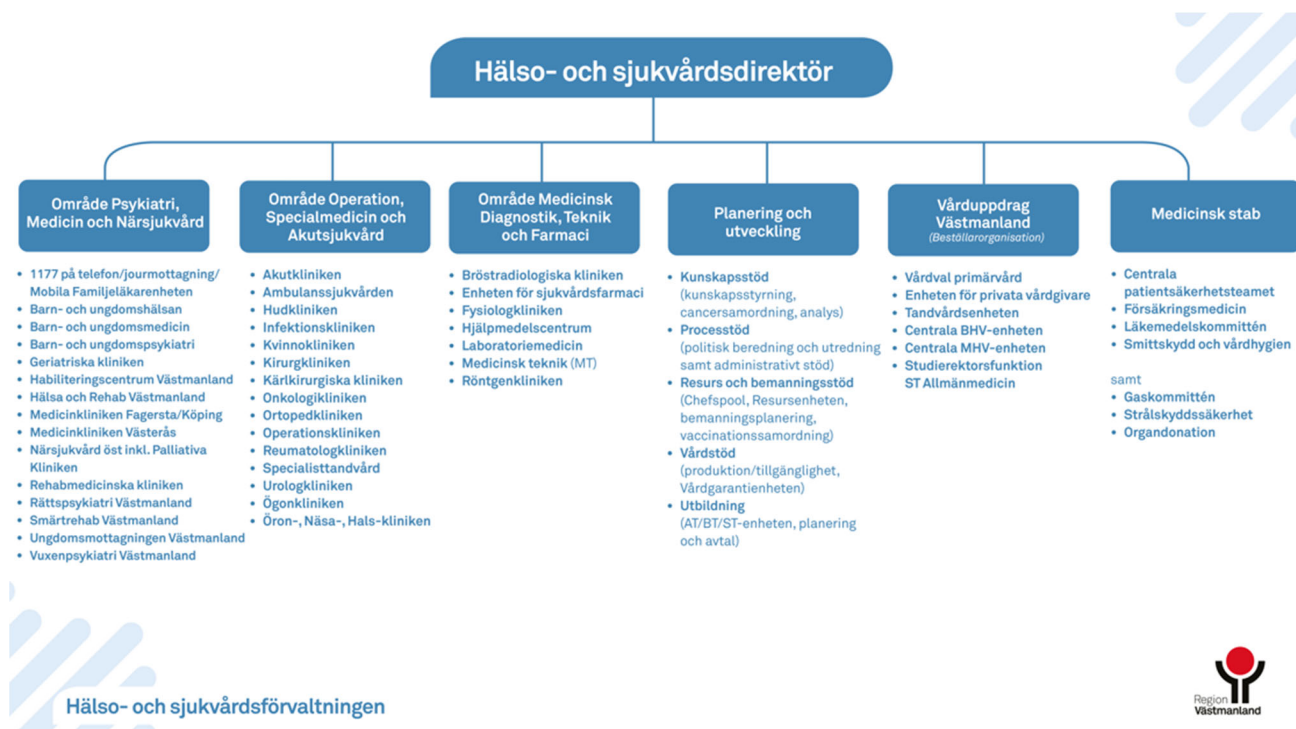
Hälso- och sjukvårdsdirektör

Område Psykiatri, Medicin och Närsjukvård

- 1177 på telefon/jourmottagning/ Mobila Familjeläkarenheten
- Barn- och ungdomshälsan
- Barn- och ungdomsmedicin
- Barn- och ungdomspsykiatri
- Geriatriska kliniken
- Habiliteringscentrum Västmanland
- Hälsa och Rehab Västmanland
- Medicinkliniken Fagersta/Köping
- Medicinkliniken Västerås
- Närsjukvård öst inkl. Palliativa Kliniken
- Rehabmedicinska kliniken
- Rättspsykiatri Västmanland
- Smärtrehab Västmanland
- Ungdomsmottagningen Västmanland
- Vuxenpsykiatri Västmanland

Område Operation, Specialmedicin och Akutsjukvård

- Akutkliniken
- Ambulanssjukvården
- Hudkliniken
- Infektionskliniken
- Kvinnokliniken
- Kirurgkliniken
- Kärlkirurgiska kliniken
- Onkologikliniken
- Ortopedkliniken
- Operationskliniken
- Reumatologkliniken
- Specialisttandvård
- Urologkliniken
- Ögonkliniken
- Öron-, Näsa-, Hals-kliniken

Område Medicinsk Diagnostik, Teknik och Farmaci

- Bröstradiologiska kliniken
- Enheten för sjukvårdsfarmaci
- Fysiologkliniken
- Hjälpmedelscentrum
- Laboratoriemedicin
- Medicinsk teknik (MT)
- Röntgenkliniken

Planering och utveckling

- Kunskapsstöd (kunskapsstyrning, cancersamordning, analys)
- Processtöd (politisk beredning och utredning samt administrativt stöd)
- Resurs och bemanningsstöd (Chefspool, Resursenheten, bemanningsplanering, vaccinationssamordning)
- Vårdstöd (produktion/tillgänglighet, Vårdgarantienheten)
- Utbildning (AT/BT/ST-enheten, planering och avtal)

Vårduppdrag Västmanland
(Beställarorganisation)

- Vårdval primärvård
- Enheten för privata vårdgivare
- Tandvårdsenheten
- Centrala BHV-enheten
- Centrala MHV-enheten
- Studierektorsfunktion ST Allmänmedicin

Medicinsk stab

- Centrala patientsäkerhetsteamet
- Försäkringsmedicin
- Läkemedelskommittén
- Smittskydd och vårdhygien

samt
- Gaskommittén
- Strålskyddssäkerhet
- Organdonation

Hälso- och sjukvårdsförvaltningen

Region Västmanland